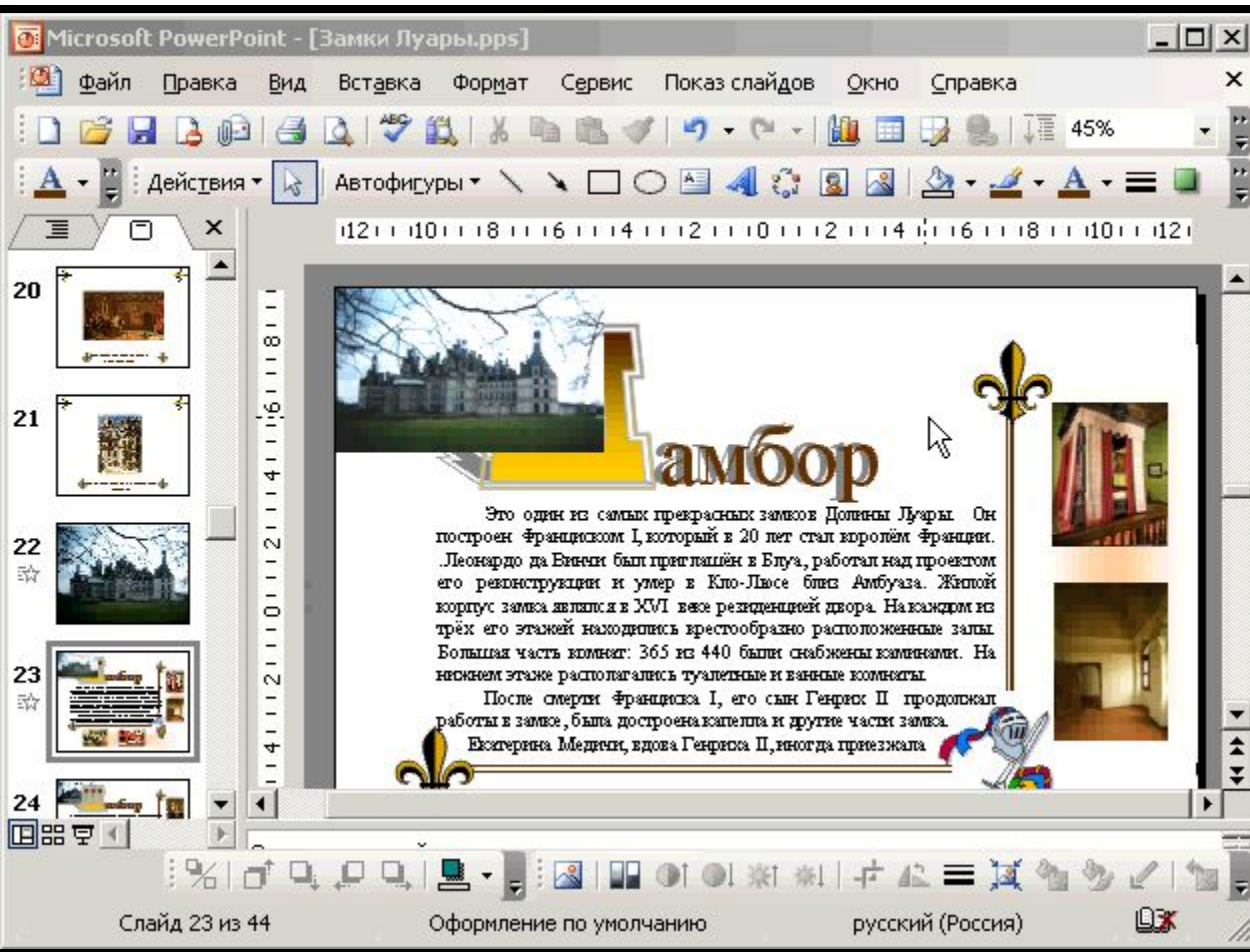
Microsoft PowerPoint - [Замки Луары.pps]

Файл Правка Вид Вставка Формат Сервис Показ слайдов Окно Справка

45%

Действия Автофигуры

12 10 8 6 4 2 0 2 4 6 8 10 12

20

21

22

23

24

Шамбор

Это один из самых прекрасных замков Долины Луары. Он построен Франциском I, который в 20 лет стал королём Франции. Леонардо да Винчи был приглашён в Блуа, работал над проектом его реконструкции и умер в Кло-Люсе близ Амбуаза. Жилой корпус замка являлся в XVI веке резиденцией двора. На каждом из трёх его этажей находились крестообразно расположенные залы. Большая часть комнат: 365 из 440 были снабжены каминами. На нижнем этаже располагались туалетные и ванные комнаты.

После смерти Франциска I, его сын Генрих II продолжал работы в замке, была достроена капелла и другие части замка.

Екатерина Медичи, вдова Генриха II, иногда приезжала

Слайд 23 из 44 Оформление по умолчанию русский (Россия)